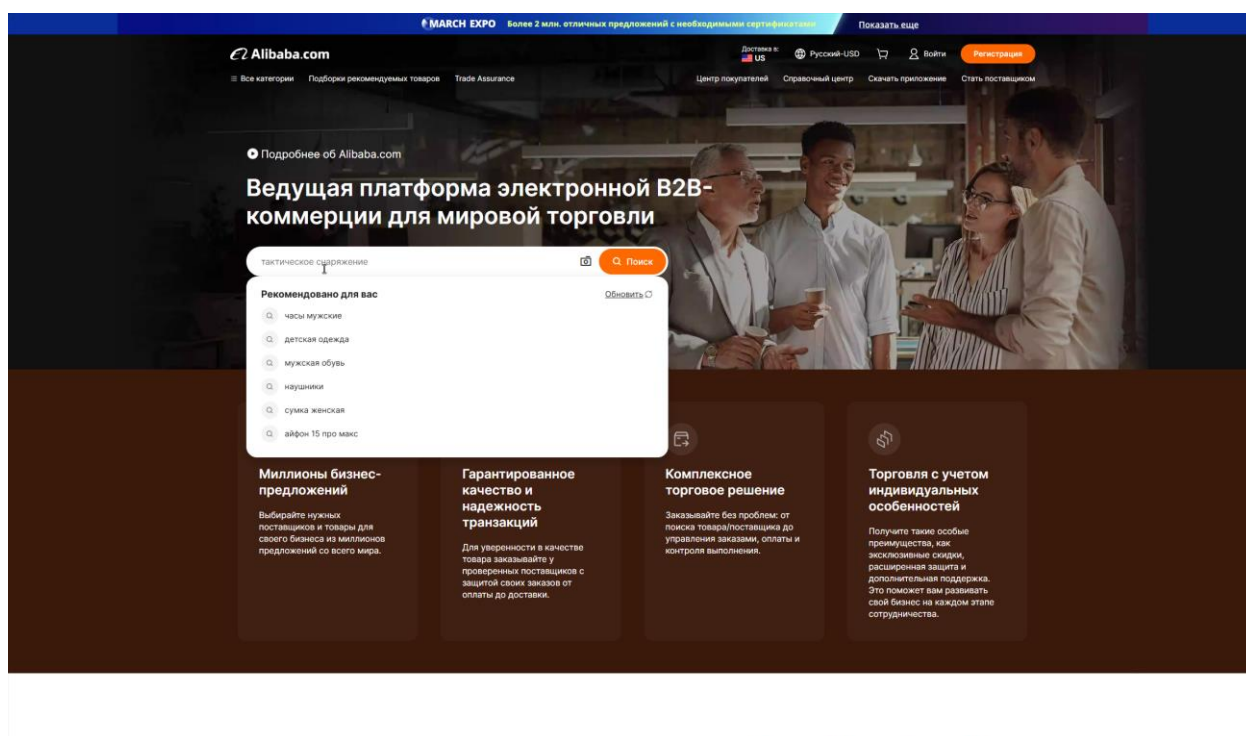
MARCH EXPO Более 2 млн. отличных предложений с необходимыми сертификатами Показать еще

Alibaba.com

Доставка в: US Русский-USD Войти Регистрация

Все категории Подборки рекомендуемых товаров Trade Assurance

Центр покупателей Справочный центр Скачать приложение Стать поставщиком

Подробнее об Alibaba.com

Ведущая платформа электронной B2B-коммерции для мировой торговли

тактическое снаряжение

Поиск

Рекомендовано для вас

Обновить

часы мужские

детская одежда

мужская обувь

наушники

сумка женская

айфон 15 про макс

Миллионы бизнес-предложений

Выбирайте нужных поставщиков и товары для своего бизнеса из миллионов предложений со всего мира.

Гарантированное качество и надежность транзакций

Для уверенности в качестве товара заказывайте у проверенных поставщиков с защитой своих заказов от оплаты до доставки.

Комплексное торговое решение

Заказывайте без проблем: от поиска товара/поставщика до управления заказами, оплаты и контроля выполнения.

Торговля с учетом индивидуальных особенностей

Получите такие особые преимущества, как эксклюзивные скидки, расширенная защита и дополнительная поддержка. Это поможет вам развивать свой бизнес на каждом этапе сотрудничества.